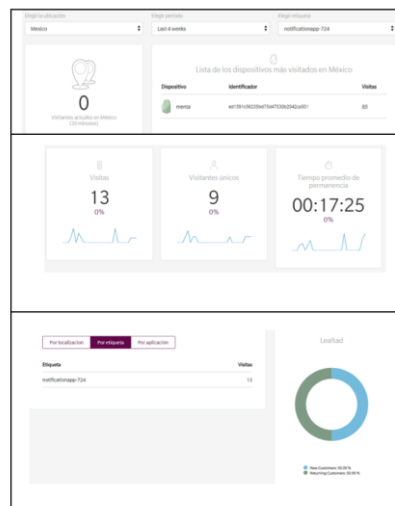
Elegir ubicación
México

Elegir periodo
Last 4 weeks

Elegir etiqueta
notificationapp-724

0
Visitantes actuales en México (30 minutos)

Lista de los dispositivos más visitados en México

| Dispositivo | Identificador | Visitas |
|---|---|---|
| menta | ee15f1c06220ad70a47530b2042ad01 | 85 |

Visitas
13
0%

Visitantes únicos
9
0%

Tiempo promedio de permanencia
00:17:25
0%

Por localización
Por etiqueta
Por aplicación

| Etiqueta | Visitas |
|---|---|
| notificationapp-724 | 13 |

Lealtad

New Customers: 50.00 %
Returning Customers: 50.00 %